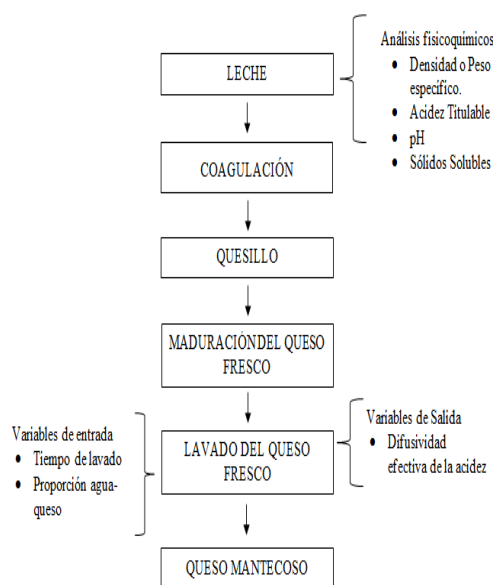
Análisis fisicoquímicos
- Densidad o Peso específico.
- Acidez Titulable
- pH
- Sólidos Solubles

LECHE

COAGULACIÓN

QUESILLO

MADURACIÓNDEL QUESO FRESCO

Variables de entrada
- Tiempo de lavado
- Proporción agua-queso

LAVADO DEL QUESO FRESCO

Variables de Salida
- Difusividad efectiva de la acidez

QUESO MANTECOSO